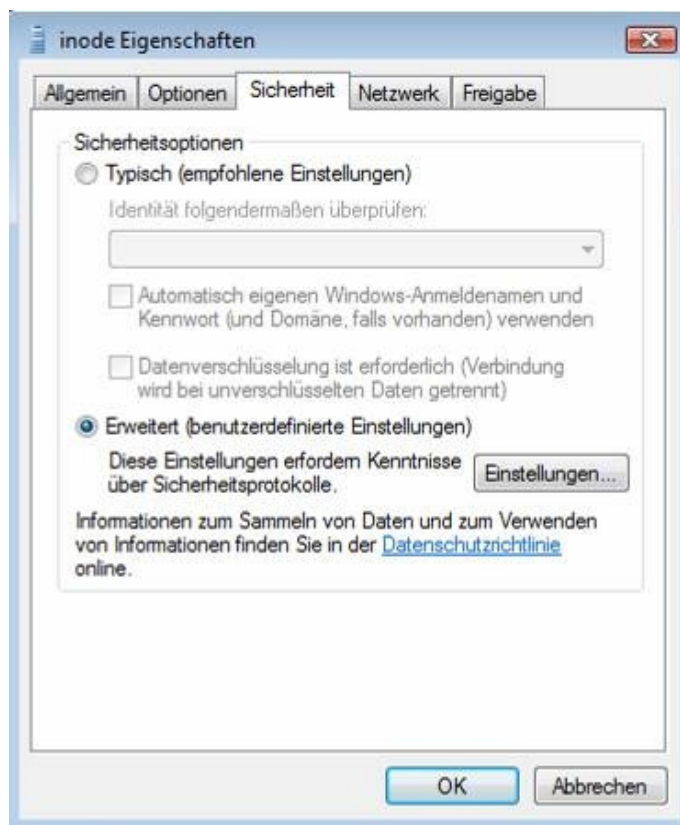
inode Eigenschaften

Allgemein | Optionen | Sicherheit | Netzwerk | Freigabe

Sicherheitsoptionen

Typisch (empfohlene Einstellungen)

Identität folgendermaßen überprüfen:

Automatisch eigenen Windows-Anmeldenamen und Kennwort (und Domäne, falls vorhanden) verwenden

Datenverschlüsselung ist erforderlich (Verbindung wird bei unverschlüsselten Daten getrennt)

Erweitert (benutzerdefinierte Einstellungen)

Diese Einstellungen erfordern Kenntnisse über Sicherheitsprotokolle.

Einstellungen...

Informationen zum Sammeln von Daten und zum Verwenden von Informationen finden Sie in der Datenschutzrichtlinie online.

OK

Abbrechen